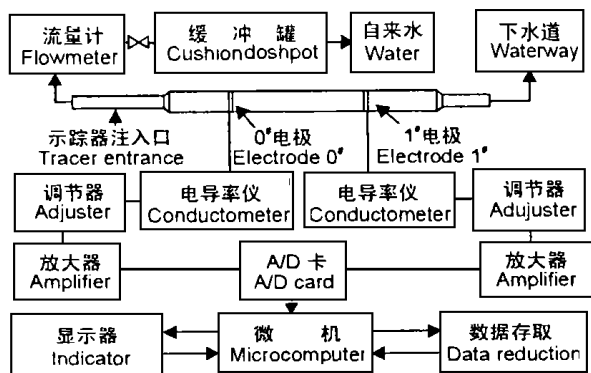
流量计
Flowmeter

缓 冲 罐
Cushiondoshpot

自来水
Water

下水道
Waterway

示踪器注入口
Tracer entrance

0#电极
Electrode 0#

1#电极
Electrode 1#

调节器
Adjuster

电导率仪
Conductometer

电导率仪
Conductometer

调节器
Adujuster

放大器
Amplifier

A/D 卡
A/D card

放大器
Amplifier

显示器
Indicator

微 机
Microcomputer

数据存取
Data reduction